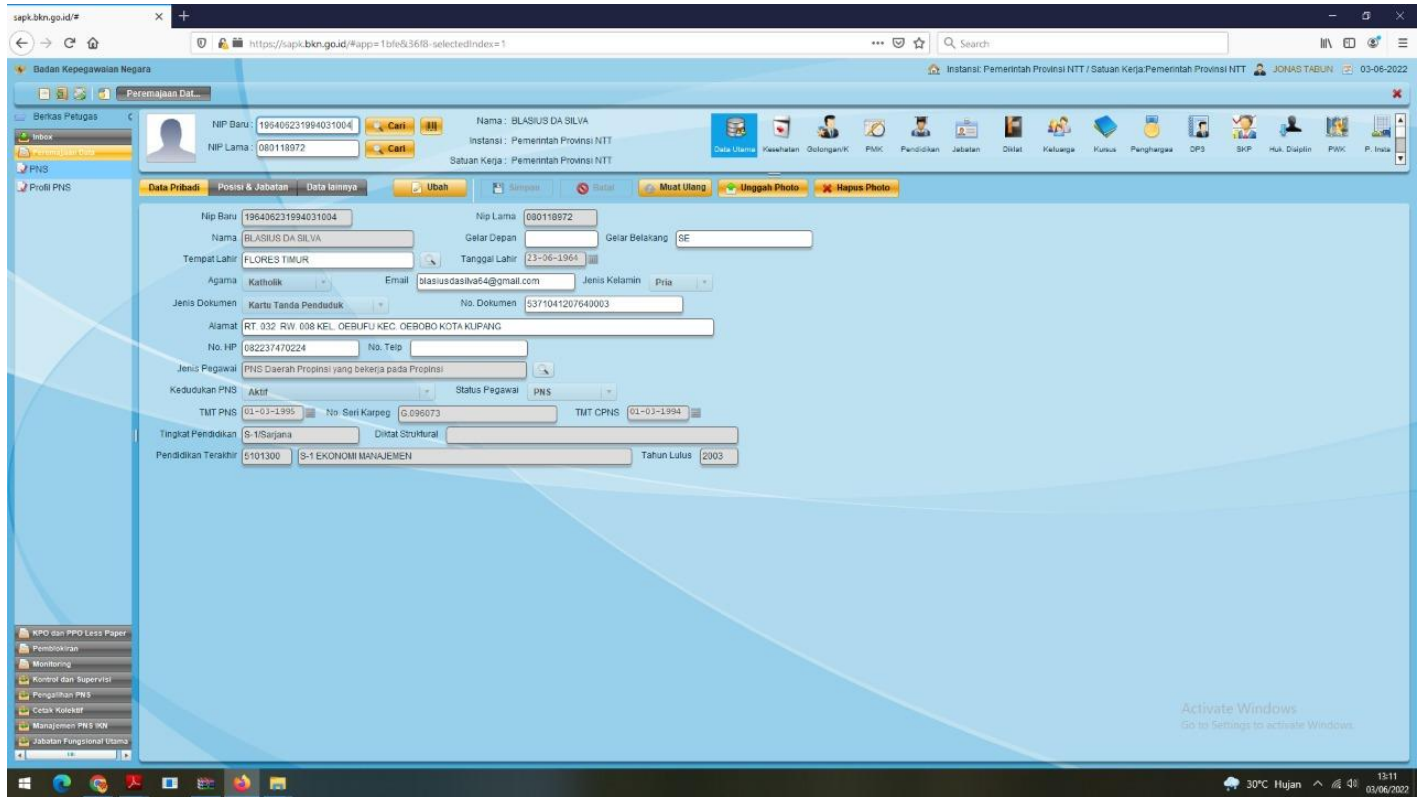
sapk.bkn.go.id/#

https://sapk.bkn.go.id/#app=1bfe&36f8-selectedIndex=1

Search

Badan Kepegawaian Negara

Instansi: Pemerintah Provinsi NTT / Satuan Kerja:Pemerintah Provinsi NTT JONAS TABUN 03-06-2022

Peremajaan Dat...

Berkas Petugas

Inbox

Peremajaan Data

PNS

Profil PNS

NIP Baru : 196406231994031004 Cari

NIP Lama : 080118972 Cari

Nama : BLASIUS DA SILVA
Instansi : Pemerintah Provinsi NTT
Satuan Kerja : Pemerintah Provinsi NTT

Data Utama Kesehatan Golongan/K PMK Pendidikan Jabatan Diklat Keluarga Kursus Penghargaa DP3 SKP Huk. Disiplin PWK P. Insta

Data Pribadi Posisi & Jabatan Data lainnya Ubah Simpan Batal Muat Ulang Unggah Photo Hapus Photo

Nip Baru 196406231994031004 Nip Lama 080118972
Nama BLASIUS DA SILVA Gelar Depan Gelar Belakang SE
Tempat Lahir FLORES TIMUR Tanggal Lahir 23-06-1964
Agama Katholik Email blasiusdasilva64@gmail.com Jenis Kelamin Pria
Jenis Dokumen Kartu Tanda Penduduk No. Dokumen 5371041207640003
Alamat RT. 032 RW. 008 KEL. OEBUFU KEC. OEBOBO KOTA KUPANG
No. HP 082237470224 No. Telp
Jenis Pegawai PNS Daerah Propinsi yang bekerja pada Propinsi
Kedudukan PNS Aktif Status Pegawai PNS
TMT PNS 01-03-1995 No. Seri Karpeg G.096073 TMT CPNS 01-03-1994
Tingkat Pendidikan S-1/Sarjana Diktat Struktural
Pendidikan Terakhir 5101300 S-1 EKONOMI MANAJEMEN Tahun Lulus 2003

KPO dan PPO Less Paper
Pemblokiran
Monitoring
Kontrol dan Supervisi
Pengalihan PNS
Cetak Kolektif
Manajemen PNS IKN
Jabatan Fungsional Utama

Activate Windows
Go to Settings to activate Windows.

30°C Hujan 13:11 03/06/2022